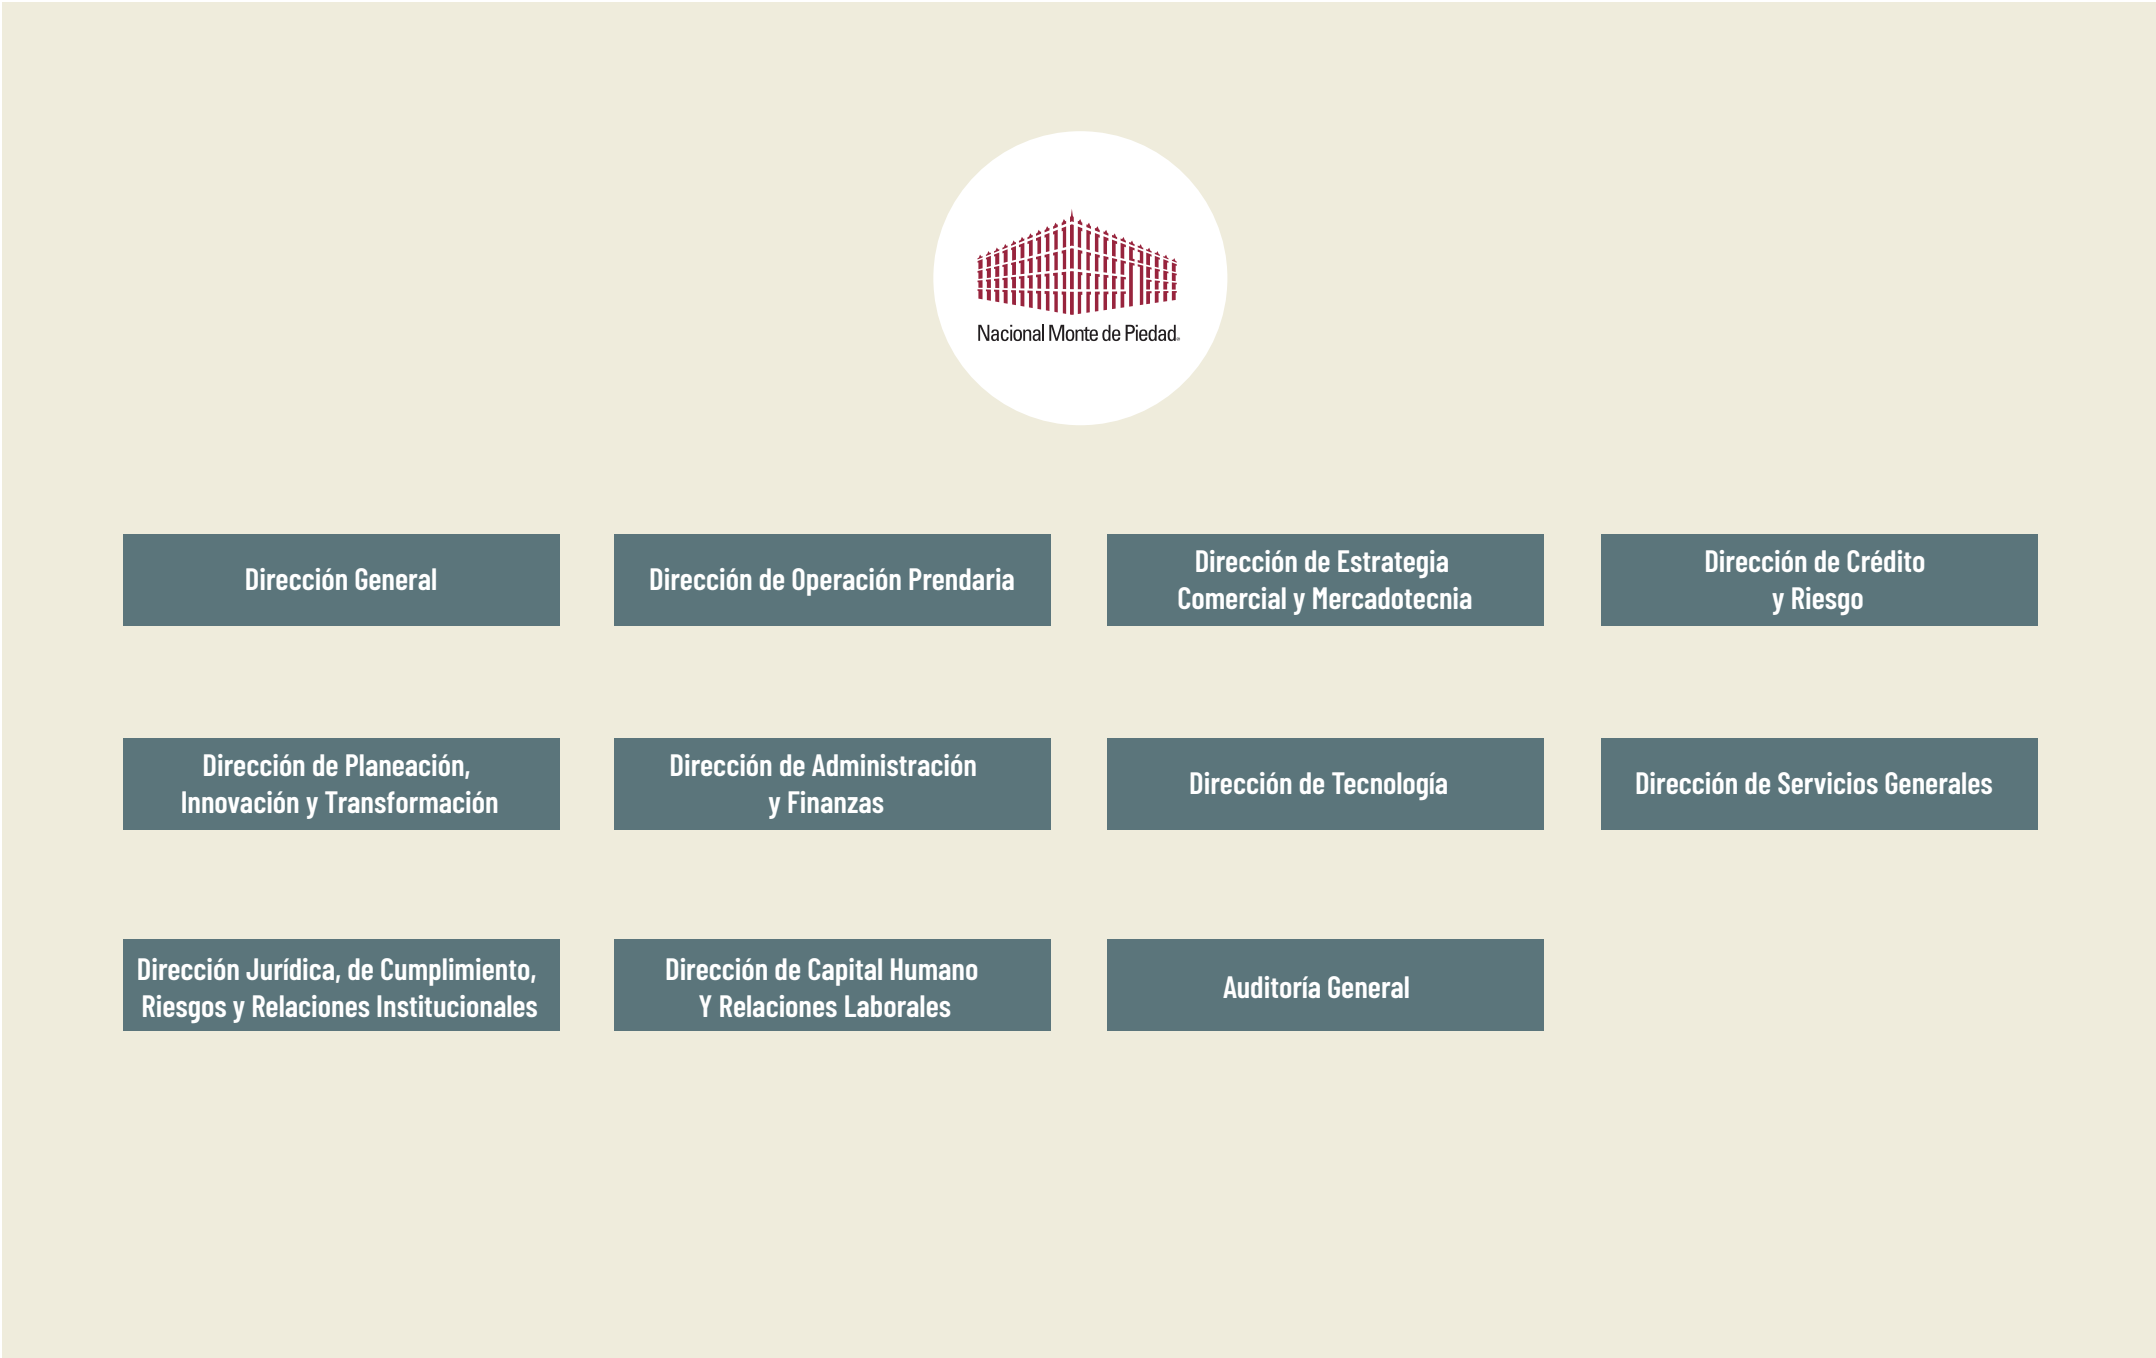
Nacional Monte de Piedad.

Dirección General

Dirección de Operación Prendaria

Dirección de Estrategia Comercial y Mercadotecnia

Dirección de Crédito y Riesgo

Dirección de Planeación, Innovación y Transformación

Dirección de Administración y Finanzas

Dirección de Tecnología

Dirección de Servicios Generales

Dirección Jurídica, de Cumplimiento, Riesgos y Relaciones Institucionales

Dirección de Capital Humano Y Relaciones Laborales

Auditoría General